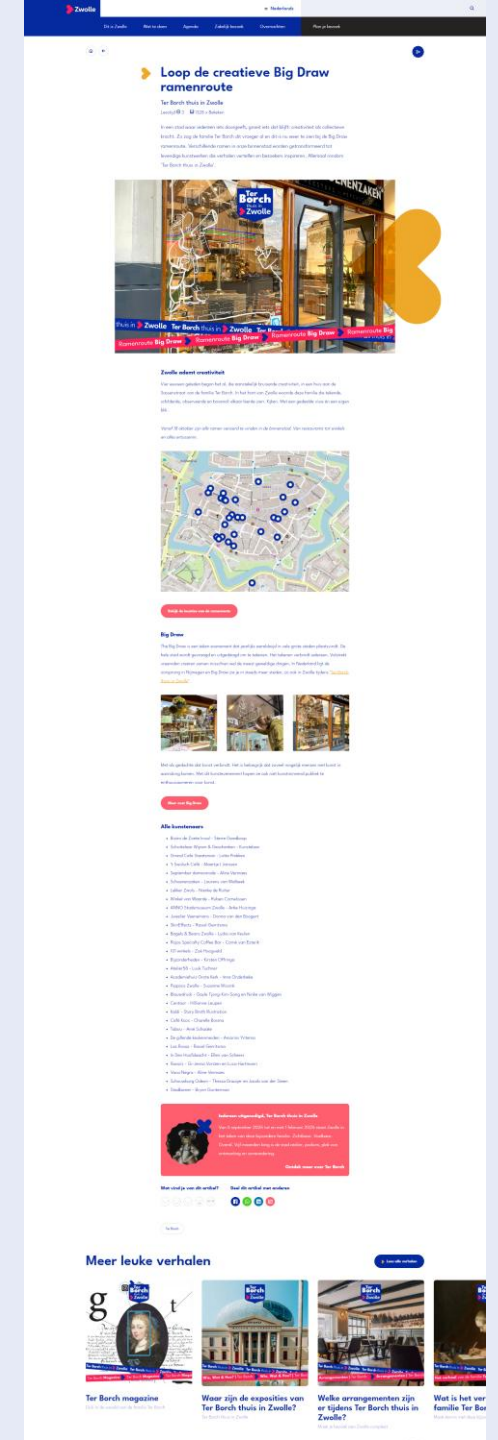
Zwolle

Nederlands

Dit is Zwolle Wat te doen Agenda Zakelijk bezoek Overnachten Plan je bezoek

Loop de creatieve Big Draw ramenroute

Ter Borch thuis in Zwolle

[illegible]

Ter Borch thuis in Zwolle

Ramenroute Big Draw

Zwolle ademt creativiteit

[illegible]

Bekijk de locaties van de ramenroute

Big Draw

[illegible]

Meer over Big Draw

Alle kunstenaars

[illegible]

Iedereen uitgenodigd, Ter Borch thuis in Zwolle

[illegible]

Ontdek meer over Ter Borch

Wat vind je van dit artikel?

Deel dit artikel met anderen

Meer leuke verhalen

Lees alle verhalen

Ter Borch magazine

Waar zijn de exposities van Ter Borch thuis in Zwolle?

Welke arrangementen zijn er tijdens Ter Borch thuis in Zwolle?

Wat is het ver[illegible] familie Ter Borch